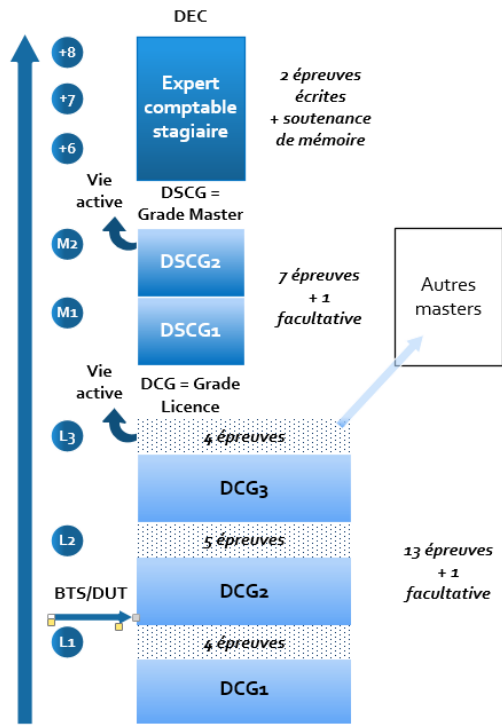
DEC

+8

+7

+6

Expert comptable stagiaire

2 épreuves écrites + soutenance de mémoire

Vie active

DSCG = Grade Master

M2

DSCG2

7 épreuves + 1 facultative

Autres masters

M1

DSCG1

Vie active

DCG = Grade Licence

L3

4 épreuves

DCG3

L2

5 épreuves

13 épreuves + 1 facultative

BTS/DUT

DCG2

L1

4 épreuves

DCG1